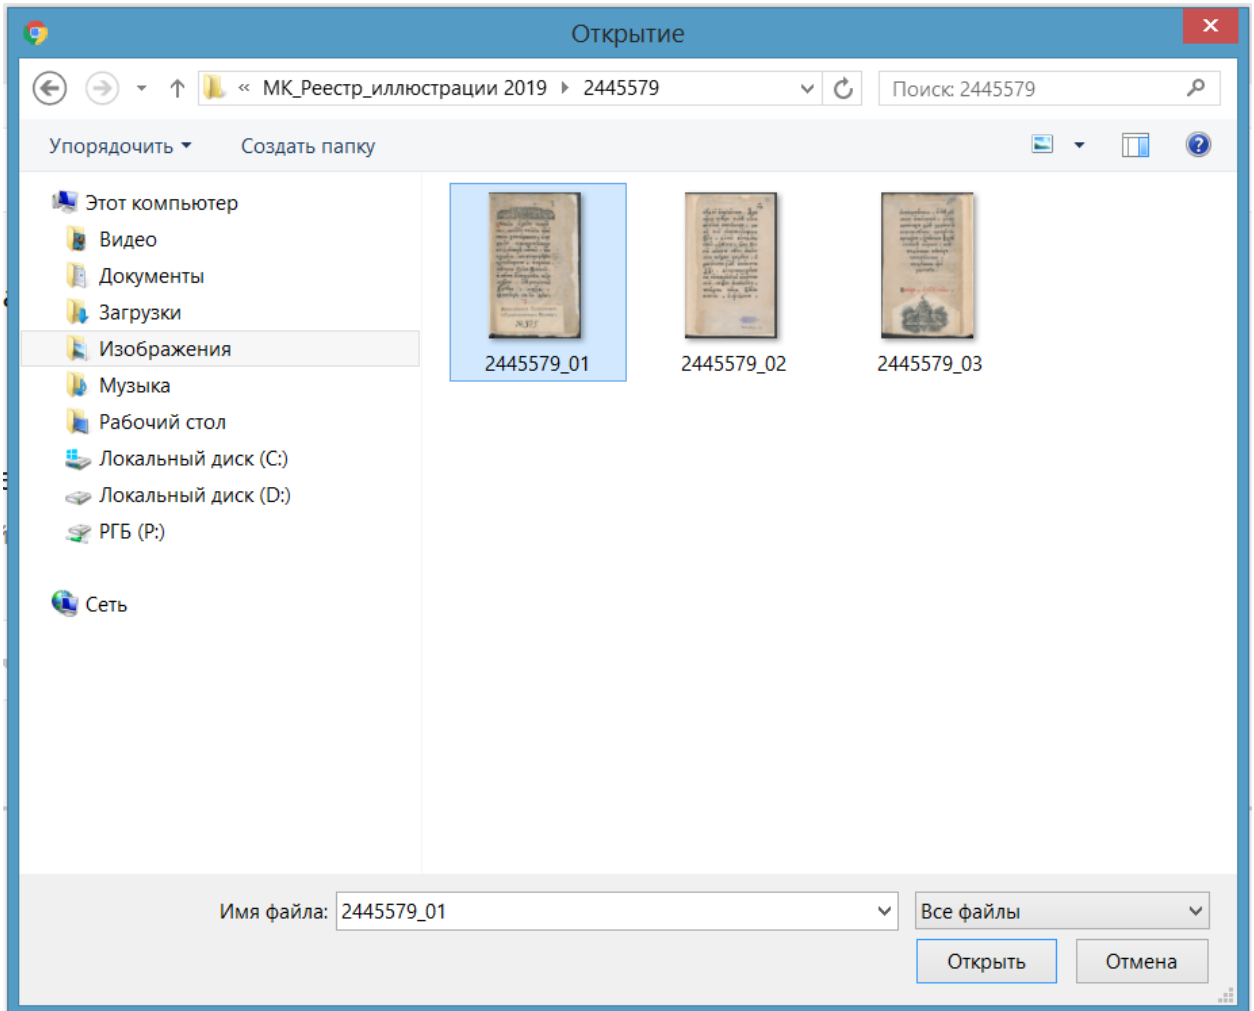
Открытие

« МК_Реестр_иллюстрации 2019 ▸ 2445579

Поиск: 2445579

Упорядочить ▾

Создать папку

Этот компьютер

Видео

Документы

Загрузки

Изображения

Музыка

Рабочий стол

Локальный диск (C:)

Локальный диск (D:)

РГБ (P:)

Сеть

2445579_01

2445579_02

2445579_03

Имя файла: 2445579_01

Все файлы

Открыть

Отмена